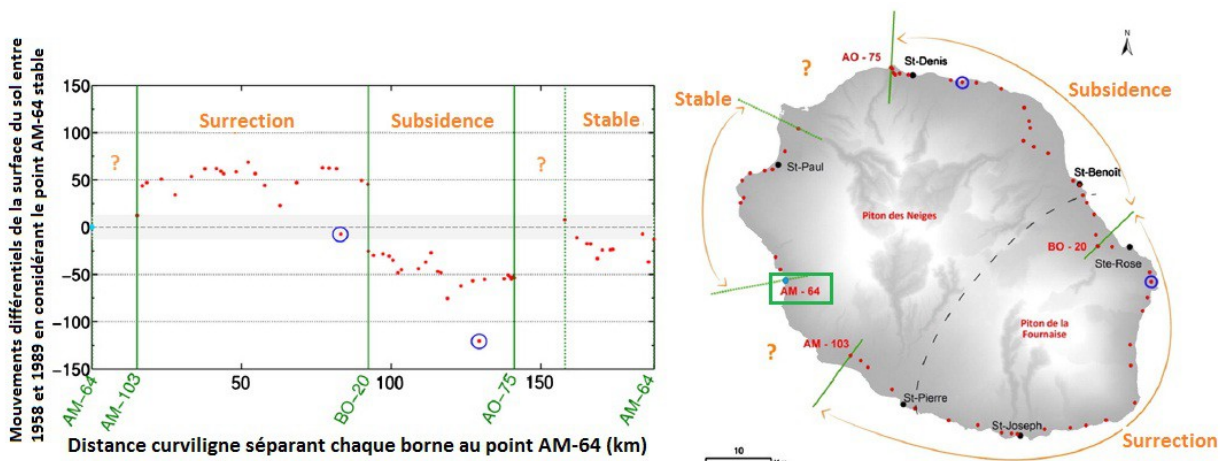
Mouvements différentiels de la surface du sol entre 1958 et 1989 en considérant le point AM-64 stable

150
100
50
0
−50
−100
−150

Surrection
Subsidence
Stable
?
?

AM–64
AM–103
50
BO–20
100
AO–75
150
AM–64

Distance curviligne séparant chaque borne au point AM-64 (km)

N
AO - 75
St-Denis
?
Subsidence
Stable
St-Paul
St-Benoît
Piton des Neiges
BO - 20
Ste-Rose
AM - 64
?
AM - 103
Piton de la Fournaise
St-Pierre
St-Joseph
Surrection
10